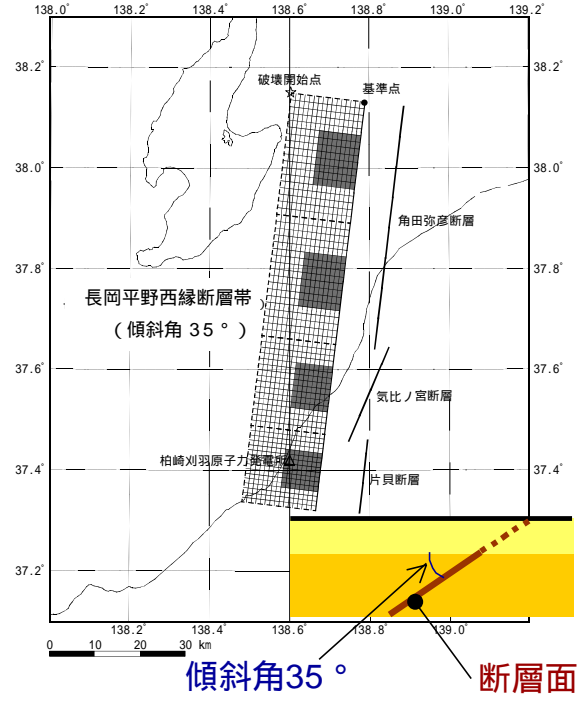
138.0°
138.2°
138.4°
138.6°
138.8°
139.0°
139.2°

38.2°
38.0°
37.8°
37.6°
37.4°
37.2°

38.2°
38.0°
37.8°
37.6°
37.4°
37.2°

破壊開始点
基準点
角田弥彦断層
長岡平野西縁断層帯
（傾斜角 35°）
気比ノ宮断層
柏崎刈羽原子力発電所
片貝断層

138.2°
138.4°
138.6°
138.8°
139.0°

0 10 20 30 km

傾斜角35°
断層面